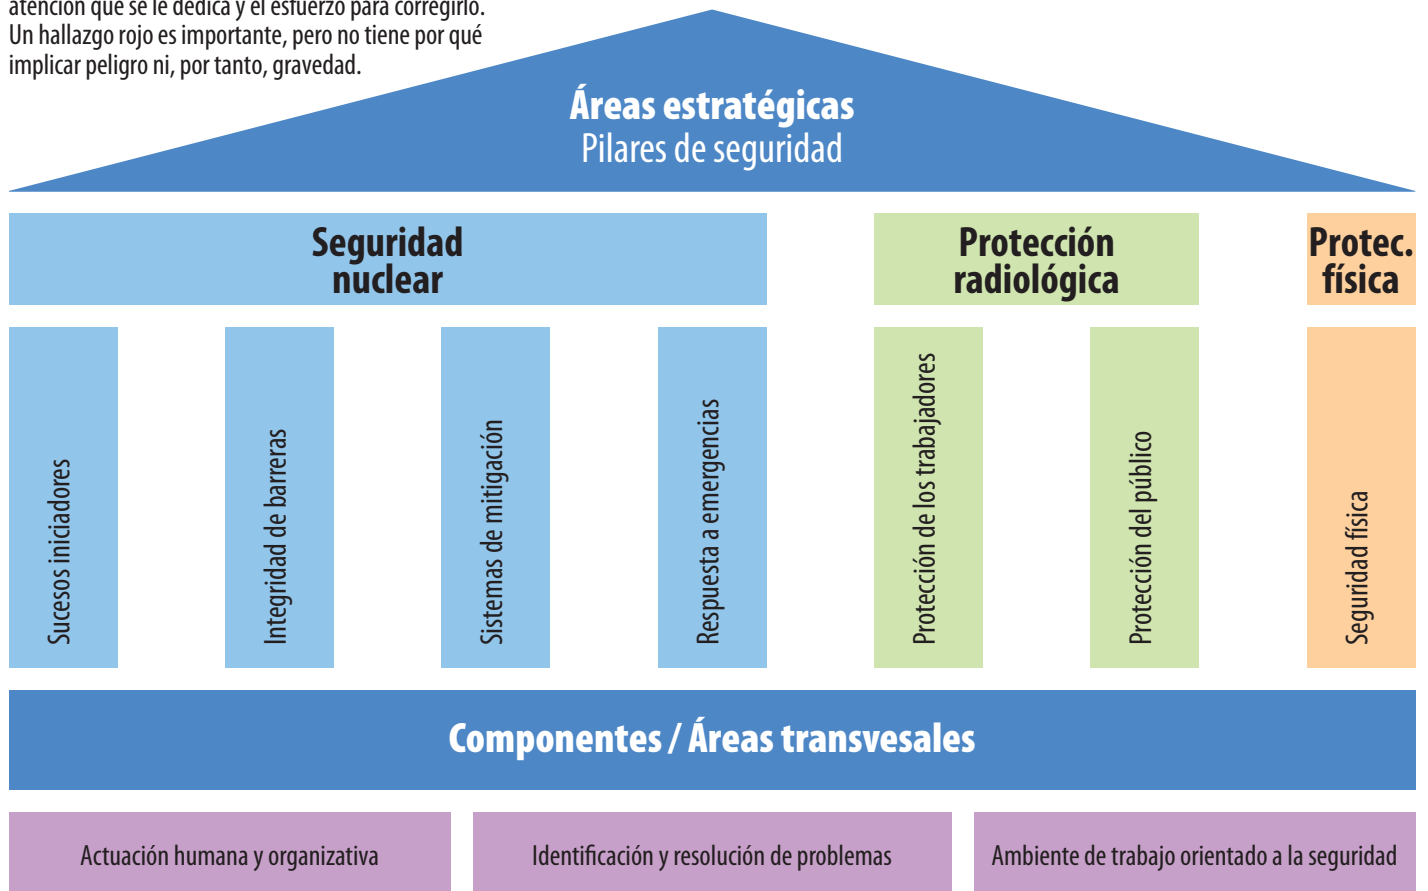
atención que se le dedica y el esfuerzo para corregirlo. Un hallazgo rojo es importante, pero no tiene por qué implicar peligro ni, por tanto, gravedad.

Áreas estratégicas
Pilares de seguridad

Seguridad nuclear

Protección radiológica

Protec. física

Sucesos iniciadores

Integridad de barreras

Sistemas de mitigación

Respuesta a emergencias

Protección de los trabajadores

Protección del público

Seguridad física

Componentes / Áreas transvesales

Actuación humana y organizativa

Identificación y resolución de problemas

Ambiente de trabajo orientado a la seguridad